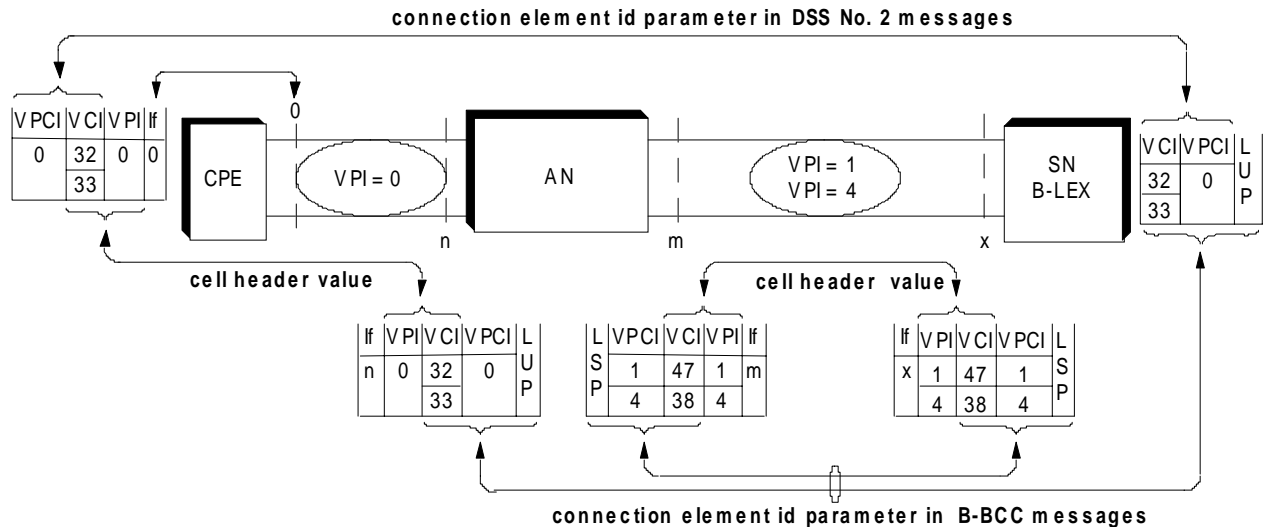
connection element id parameter in DSS No. 2 messages

| VPCI | VCI | VPI | If |
|---|---|---|---|
| 0 | 32 | 0 | 0 |
| | 33 | | |

0

CPE

VPI = 0

AN

VPI = 1
VPI = 4

SN
B-LEX

| VCI | VPCI | LUP |
|---|---|---|
| 32 | 0 | |
| 33 | | |

n

m

x

cell header value

cell header value

| If | VPI | VCI | VPCI | LUP |
|---|---|---|---|---|
| n | 0 | 32 | 0 | |
| | | 33 | | |

| LSP | VPCI | VCI | VPI | If |
|---|---|---|---|---|
| | 1 | 47 | 1 | m |
| | 4 | 38 | 4 | |

| If | VPI | VCI | VPCI | LSP |
|---|---|---|---|---|
| x | 1 | 47 | 1 | |
| | 4 | 38 | 4 | |

connection element id parameter in B-BCC messages